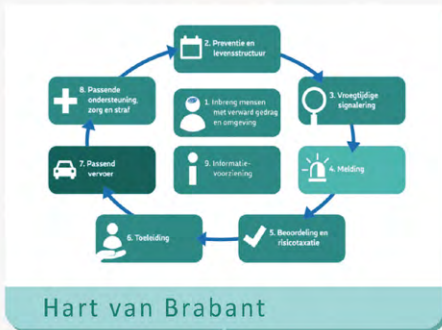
2. Preventie en levensstructuur

3. Vroegtijdige signalering

4. Melding

5. Beoordeling en risicotaxatie

6. Toeleiding

7. Passend vervoer

8. Passende ondersteuning, zorg en straf

1. Inbreng mensen met verward gedrag en omgeving

9. Informatievoorziening

Hart van Brabant